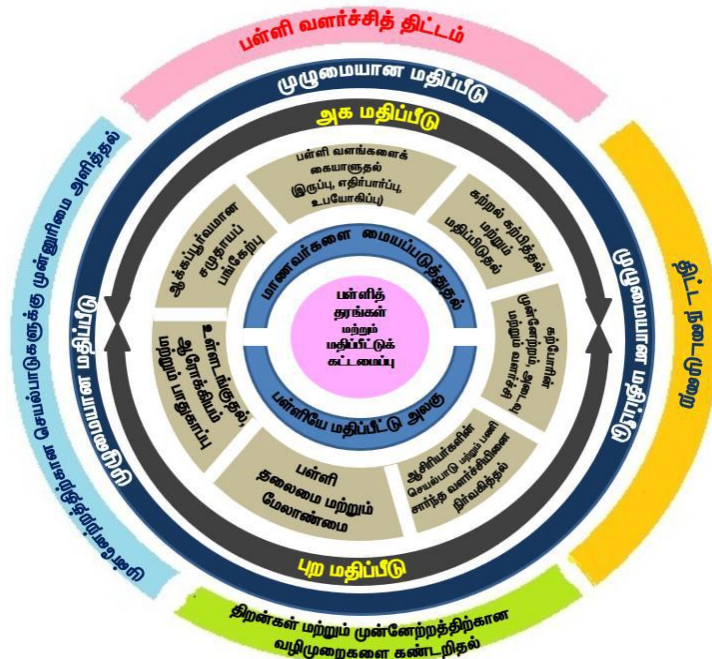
பள்ளி வளர்ச்சித் திட்டம்

முழுமையான மதிப்பீடு

அக மதிப்பீடு

பள்ளி வளங்களைக் கையாளுதல் (இருப்பு, எதிர்பார்ப்பு, உபயோகிப்பு)

கற்றல் கற்பித்தல் மற்றும் மதிப்பிடுதல்

மாணவர்களின் முன்னேற்றம், அடைவு மற்றும் வளர்ச்சி

ஆசிரியர்களின் செயல்பாடு மற்றும் பணி சார்ந்த வளர்ச்சியினை நிர்வகித்தல்

பள்ளி தலைமை மற்றும் மேலாண்மை

உள்ளடங்குதல், ஆரோக்கியம் மற்றும் பாதுகாப்பு

ஆக்கப்பூர்வமான சமுதாயப் பங்கேற்பு

மாணவர்களை மையப்படுத்துதல்

பள்ளித் தரங்கள் மற்றும் மதிப்பீட்டுக் கட்டமைப்பு

பள்ளியே மதிப்பீட்டு அலகு

புற மதிப்பீடு

முழுமையான மதிப்பீடு

முழுமையான மதிப்பீடு

ஆதாரத் தொகுப்பு

திறன்கள் மற்றும் முன்னேற்றத்திற்கான வழிமுறைகளை கண்டறிதல்

செயல்பாடுகளுக்கு முன்னுரிமை அளித்தல்